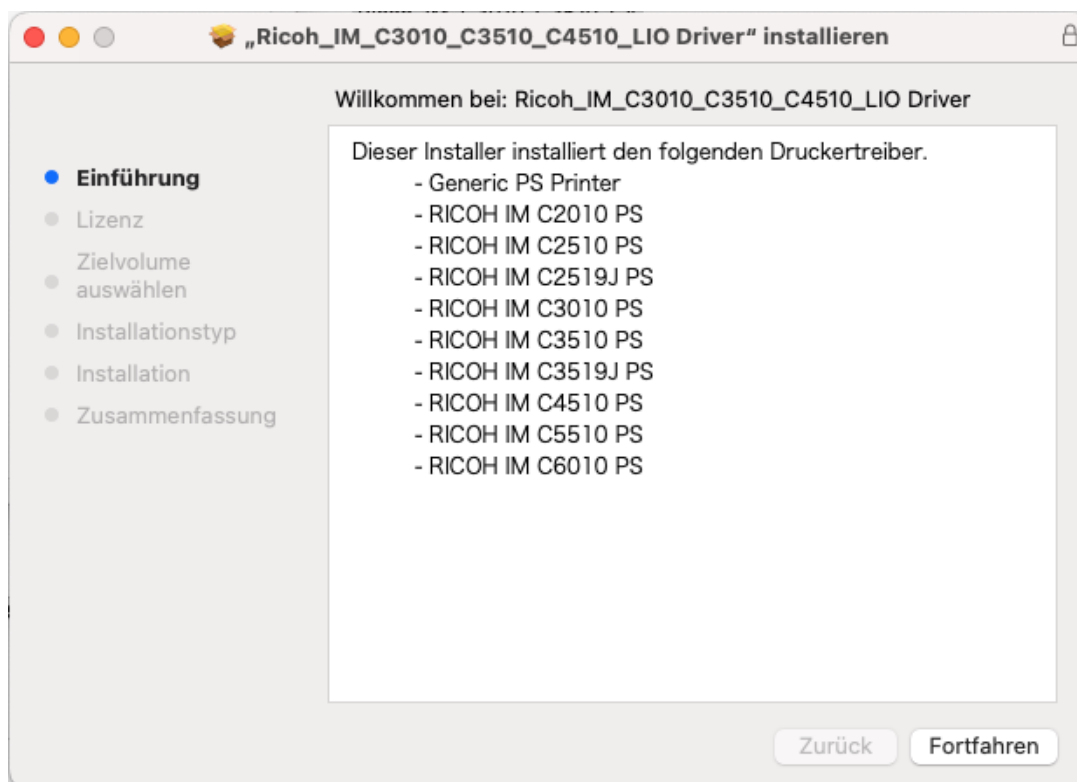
„Ricoh_IM_C3010_C3510_C4510_LIO Driver“ installieren

Willkommen bei: Ricoh_IM_C3010_C3510_C4510_LIO Driver

Einführung
Lizenz
Zielvolume auswählen
Installationstyp
Installation
Zusammenfassung

Dieser Installer installiert den folgenden Druckertreiber.
- Generic PS Printer
- RICOH IM C2010 PS
- RICOH IM C2510 PS
- RICOH IM C2519J PS
- RICOH IM C3010 PS
- RICOH IM C3510 PS
- RICOH IM C3519J PS
- RICOH IM C4510 PS
- RICOH IM C5510 PS
- RICOH IM C6010 PS

Zurück
Fortfahren